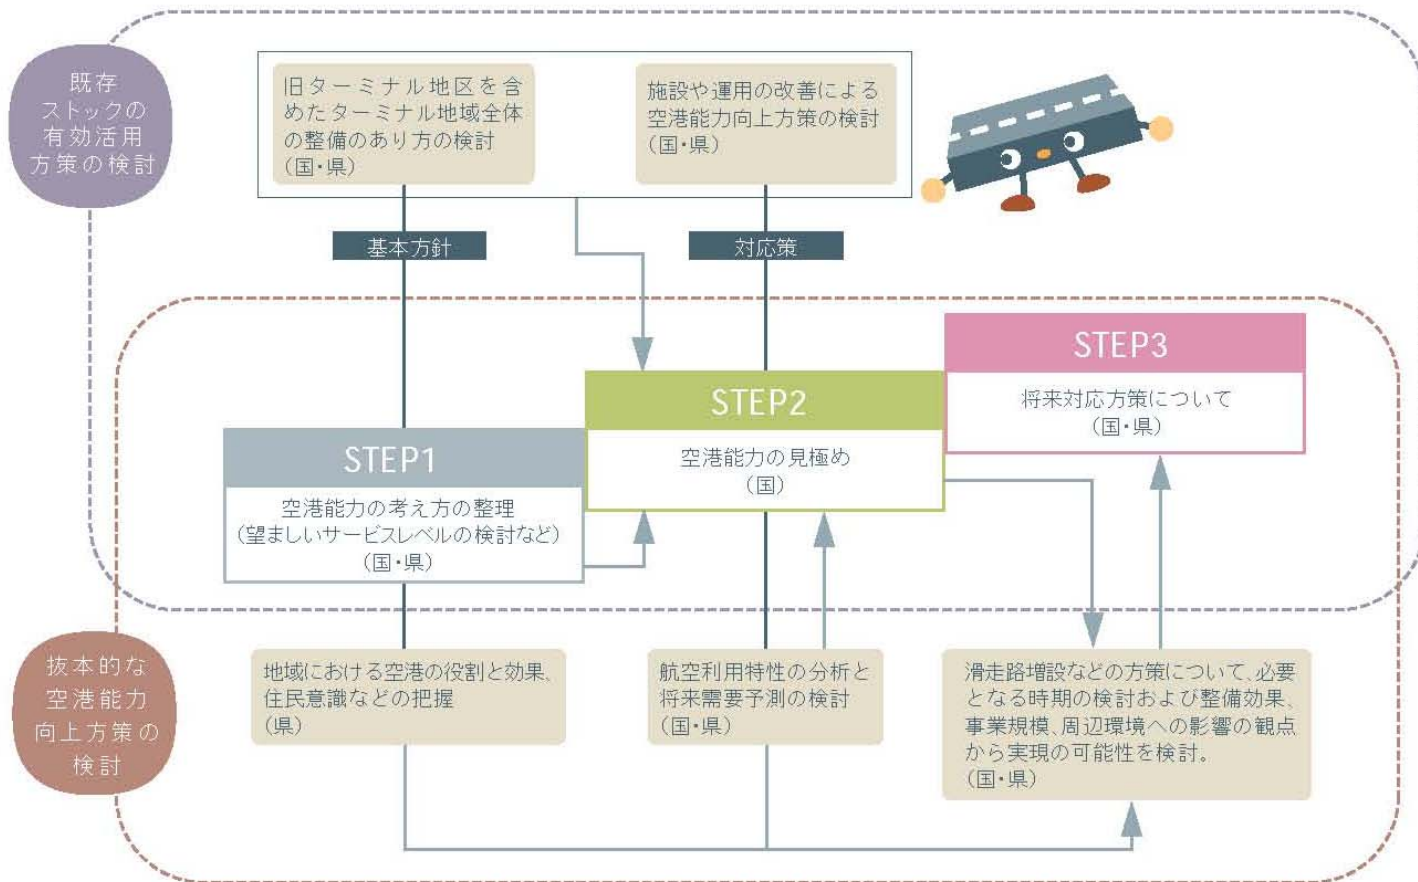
既存ストックの有効活用方策の検討

旧ターミナル地区を含めたターミナル地域全体の整備のあり方の検討
(国・県)

施設や運用の改善による空港能力向上方策の検討
(国・県)

基本方針

対応策

STEP3
将来対応方策について
(国・県)

STEP2
空港能力の見極め
(国)

STEP1
空港能力の考え方の整理
(望ましいサービスレベルの検討など)
(国・県)

抜本的な空港能力向上方策の検討

地域における空港の役割と効果、住民意識などの把握
(県)

航空利用特性の分析と将来需要予測の検討
(国・県)

滑走路増設などの方策について、必要となる時期の検討および整備効果、事業規模、周辺環境への影響の観点から実現の可能性を検討。
(国・県)